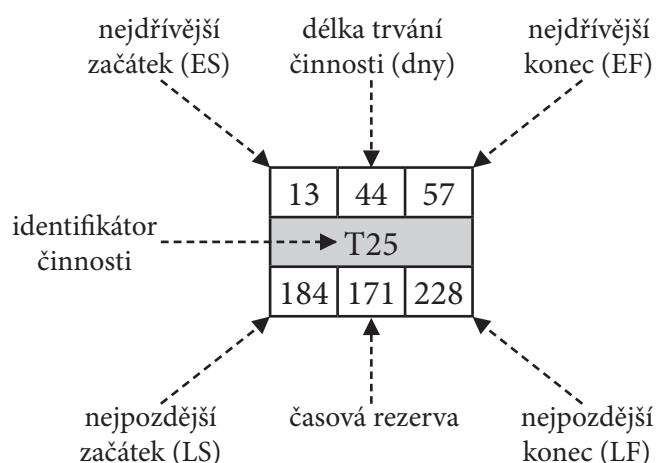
nejdřívější začátek (ES)

délka trvání činnosti (dny)

nejdřívější konec (EF)

| 13 | 44 | 57 |
|---|---|---|
| T25 | | |
| 184 | 171 | 228 |

identifikátor činnosti

nejpozdější začátek (LS)

časová rezerva

nejpozdější konec (LF)